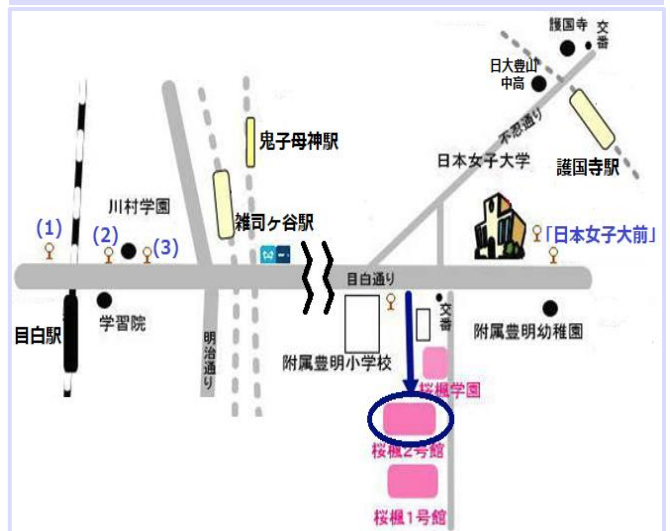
護国寺
交番
日大豊山中高
不忍通り
鬼子母神駅
日本女子大学
護国寺駅
川村学園
(1)
(2)
(3)
雑司ヶ谷駅
「日本女子大前」
目白通り
交番
目白駅
学習院
明治通り
附属豊明幼稚園
附属豊明小学校
桜楓学園
桜楓2号館
桜楓1号館